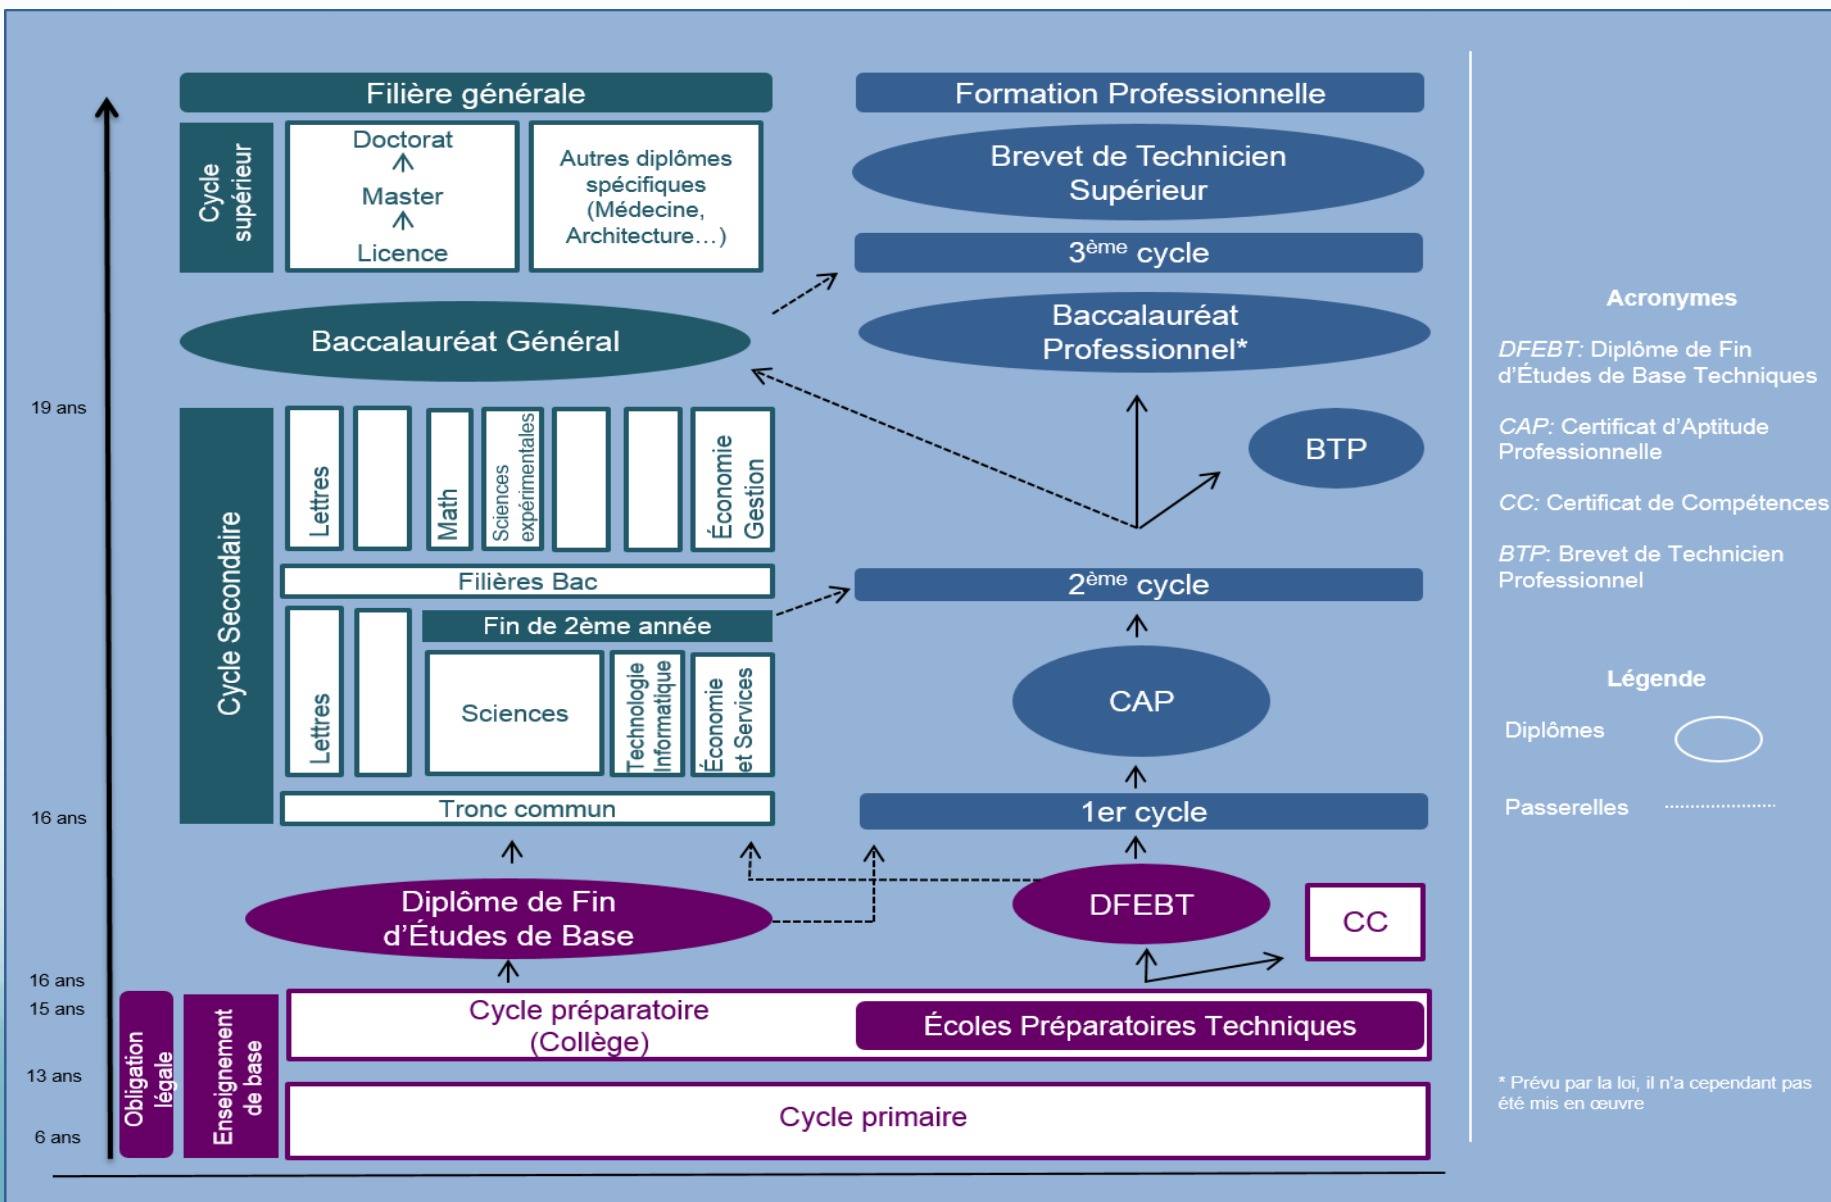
Filière générale

Cycle supérieur

Doctorat
Master
Licence

Autres diplômes spécifiques (Médecine, Architecture…)

Formation Professionnelle

Brevet de Technicien Supérieur

$3^{ème}$ cycle

Baccalauréat Général

Baccalauréat Professionnel*

19 ans

Cycle Secondaire

Lettres

Math

Sciences expérimentales

Économie Gestion

BTP

Filières Bac

$2^{ème}$ cycle

Fin de 2ème année

Lettres

Sciences

Technologie Informatique

Économie et Services

CAP

16 ans

Tronc commun

1er cycle

Diplôme de Fin d'Études de Base

DFEBT

CC

16 ans
15 ans

13 ans

6 ans

Obligation légale

Enseignement de base

Cycle préparatoire (Collège)

Écoles Préparatoires Techniques

Cycle primaire

Acronymes

DFEBT: Diplôme de Fin d'Études de Base Techniques

CAP: Certificat d'Aptitude Professionnelle

CC: Certificat de Compétences

BTP: Brevet de Technicien Professionnel

Légende

Diplômes

Passerelles

* Prévu par la loi, il n'a cependant pas été mis en œuvre